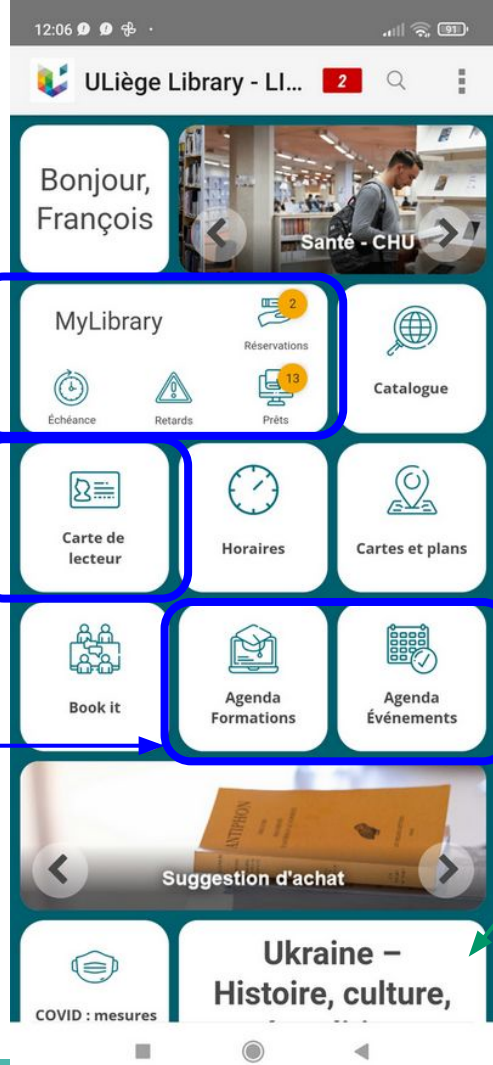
12:06 · 91

ULiège Library - LI... 2

Bonjour, François

Santé - CHU

MyLibrary

2

Réservations

13

Échéance

Retards

Prêts

Catalogue

Carte de lecteur

Horaires

Cartes et plans

Book it

Agenda Formations

Agenda Événements

ANTIPHON

Suggestion d'achat

COVID : mesures

Ukraine – Histoire, culture,

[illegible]